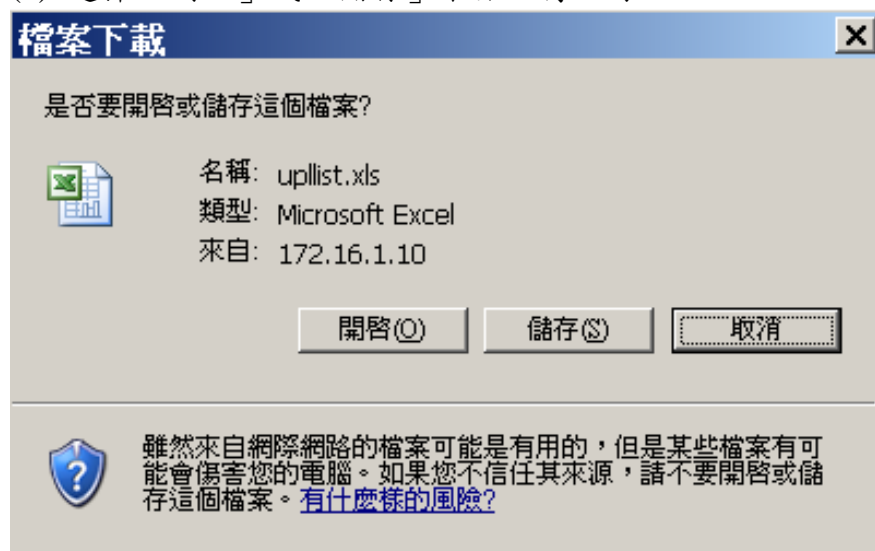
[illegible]

檔案下載

是否要開啓或儲存這個檔案?

名稱: upllist.xls
類型: Microsoft Excel
來自: 172.16.1.10

開啓(O)
儲存(S)
取消

雖然來自網際網路的檔案可能是有用的，但是某些檔案有可能會傷害您的電腦。如果您不信任其來源，請不要開啓或儲存這個檔案。有什麼樣的風險?